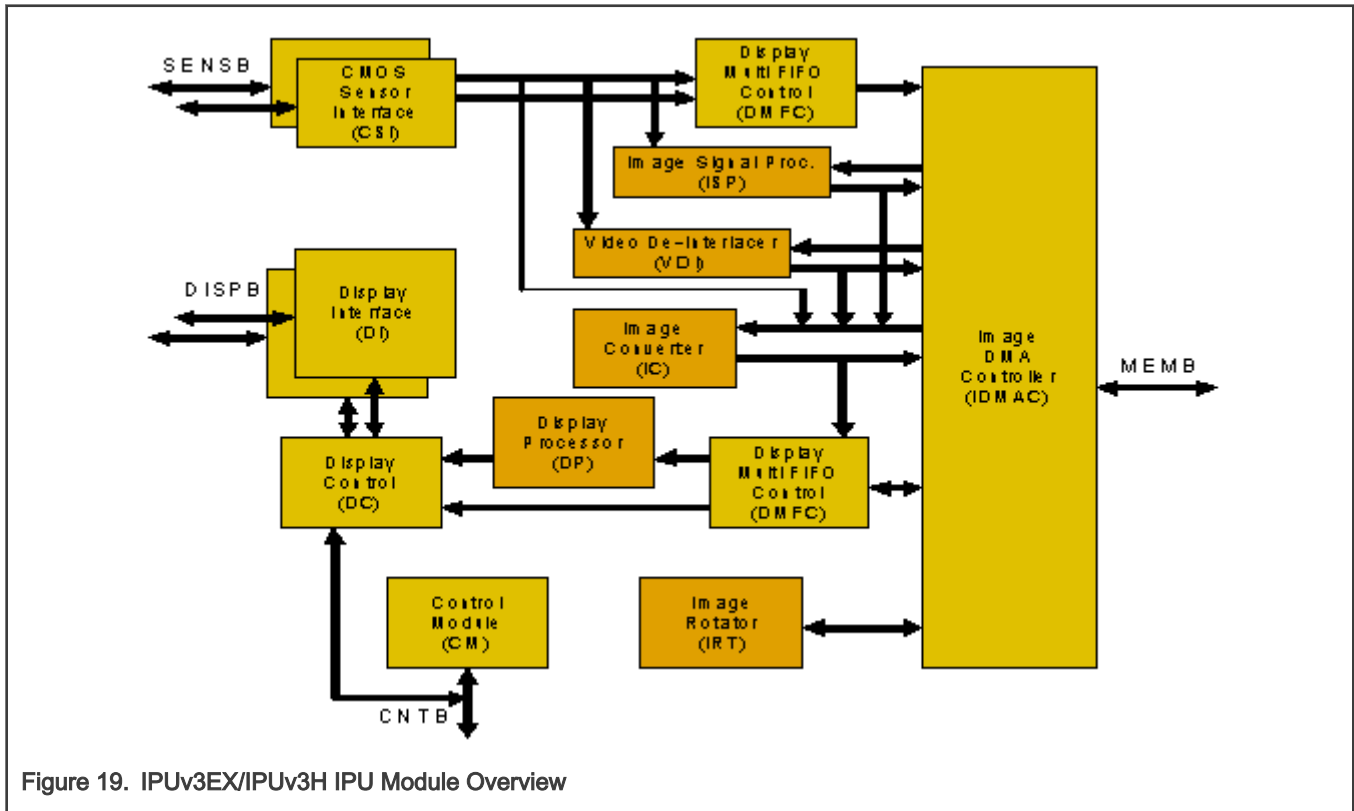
SENSB

CMOS Sensor Interface (CSI)

Display Multi FIFO Control (DMFC)

Image Signal Proc. (ISP)

Video De-Interlacer (VDI)

DISPB

Display Interface (DI)

Image Converter (IC)

Image DMA Controller (IDMAC)

MEMB

Display Processor (DP)

Display Control (DC)

Display Multi FIFO Control (DMFC)

Control Module (CM)

Image Rotator (IRT)

CNTB

Figure 19. IPUv3EX/IPUv3H IPU Module Overview